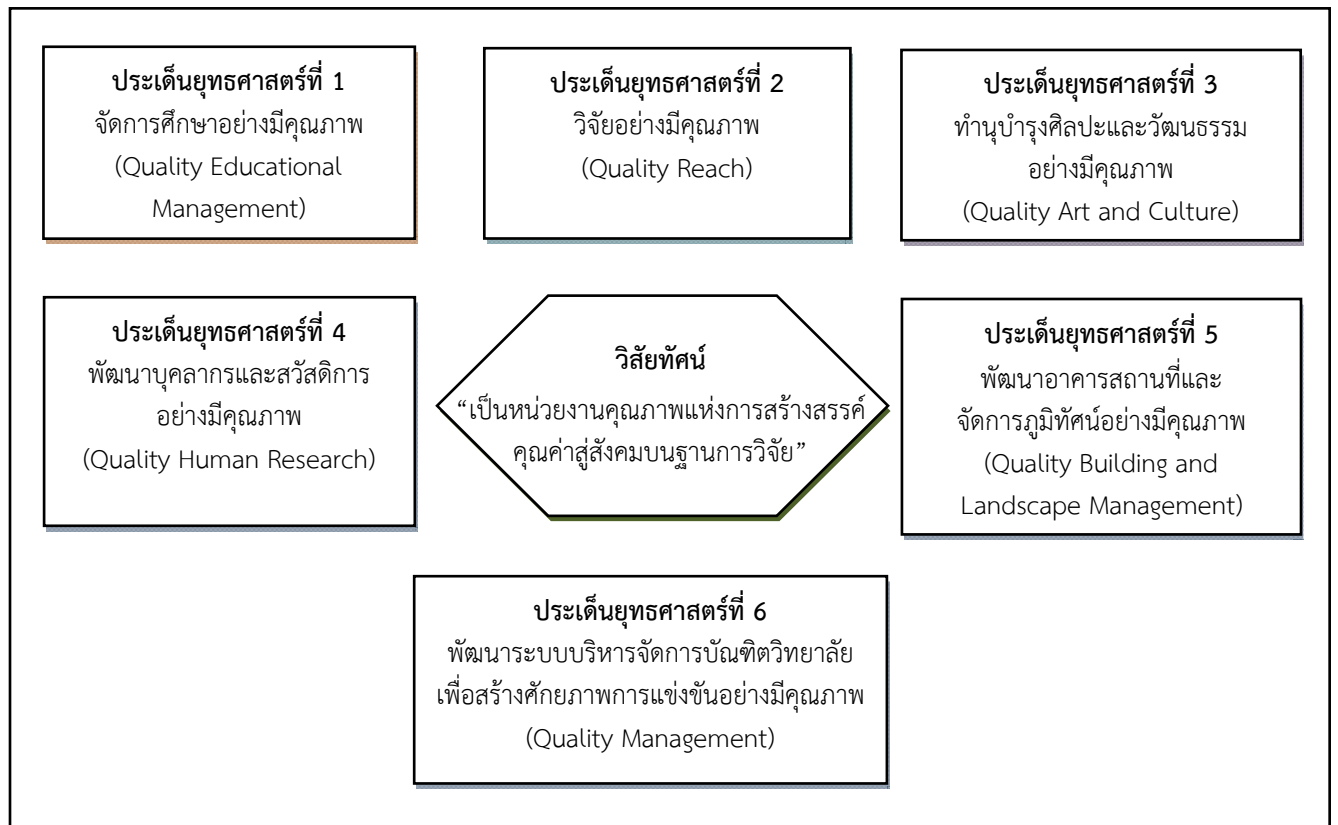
ประเด็นยุทธศาสตร์ที่ 1
จัดการศึกษาอย่างมีคุณภาพ
(Quality Educational Management)

ประเด็นยุทธศาสตร์ที่ 2
วิจัยอย่างมีคุณภาพ
(Quality Reach)

ประเด็นยุทธศาสตร์ที่ 3
ทำนุบำรุงศิลปะและวัฒนธรรม
อย่างมีคุณภาพ
(Quality Art and Culture)

ประเด็นยุทธศาสตร์ที่ 4
พัฒนาบุคลากรและสวัสดิการ
อย่างมีคุณภาพ
(Quality Human Research)

วิสัยทัศน์
“เป็นหน่วยงานคุณภาพแห่งการสร้างสรรค์
คุณค่าสู่สังคมบนฐานการวิจัย”

ประเด็นยุทธศาสตร์ที่ 5
พัฒนาอาคารสถานที่และ
จัดการภูมิทัศน์อย่างมีคุณภาพ
(Quality Building and Landscape Management)

ประเด็นยุทธศาสตร์ที่ 6
พัฒนาระบบบริหารจัดการบัณฑิตวิทยาลัย
เพื่อสร้างศักยภาพการแข่งขันอย่างมีคุณภาพ
(Quality Management)